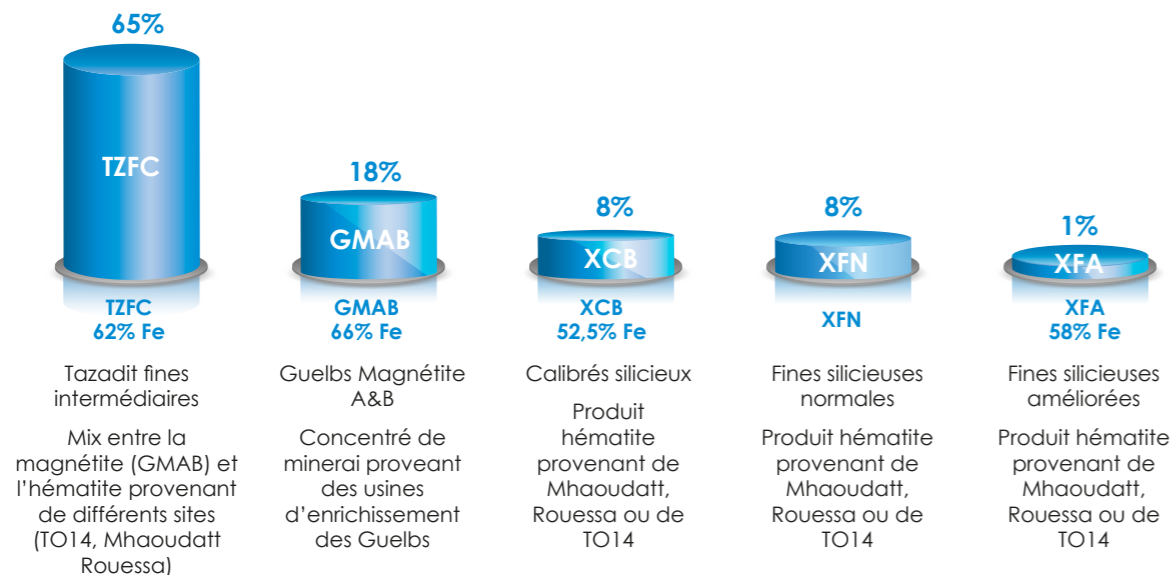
65%

TZFC

TZFC
62% Fe

Tazadit fines intermédiaires

Mix entre la magnétite (GMAB) et l'hématite provenant de différents sites (TO14, Mhaoudatt Rouessa)

18%

GMAB

GMAB
66% Fe

Guelbs Magnétite A&B

Concentré de minerai proveant des usines d'enrichissement des Guelbs

8%

XCB

XCB
52,5% Fe

Calibrés silicieux

Produit hématite provenant de Mhaoudatt, Rouessa ou de TO14

8%

XFN

XFN

Fines silicieuses normales

Produit hématite provenant de Mhaoudatt, Rouessa ou de TO14

1%

XFA

XFA
58% Fe

Fines silicieuses améliorées

Produit hématite provenant de Mhaoudatt, Rouessa ou de TO14